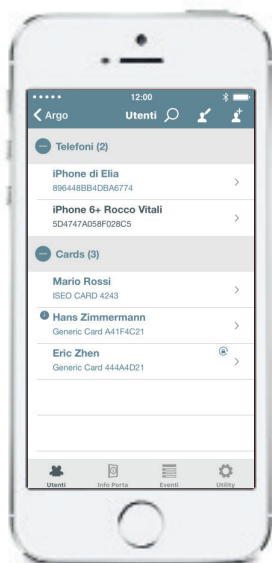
••••• 12:00

Argo

Utenti

Telefoni (2)

iPhone di Elia
896448BB4DBA6774

iPhone 6+ Rocco Vitali
5D4747A058F028C5

Cards (3)

Mario Rossi
ISEO CARD 4243

Hans Zimmermann
Generic Card A41F4C21

Eric Zhen
Generic Card 444A4D21

Utenti
Info Porta
Eventi
Utility